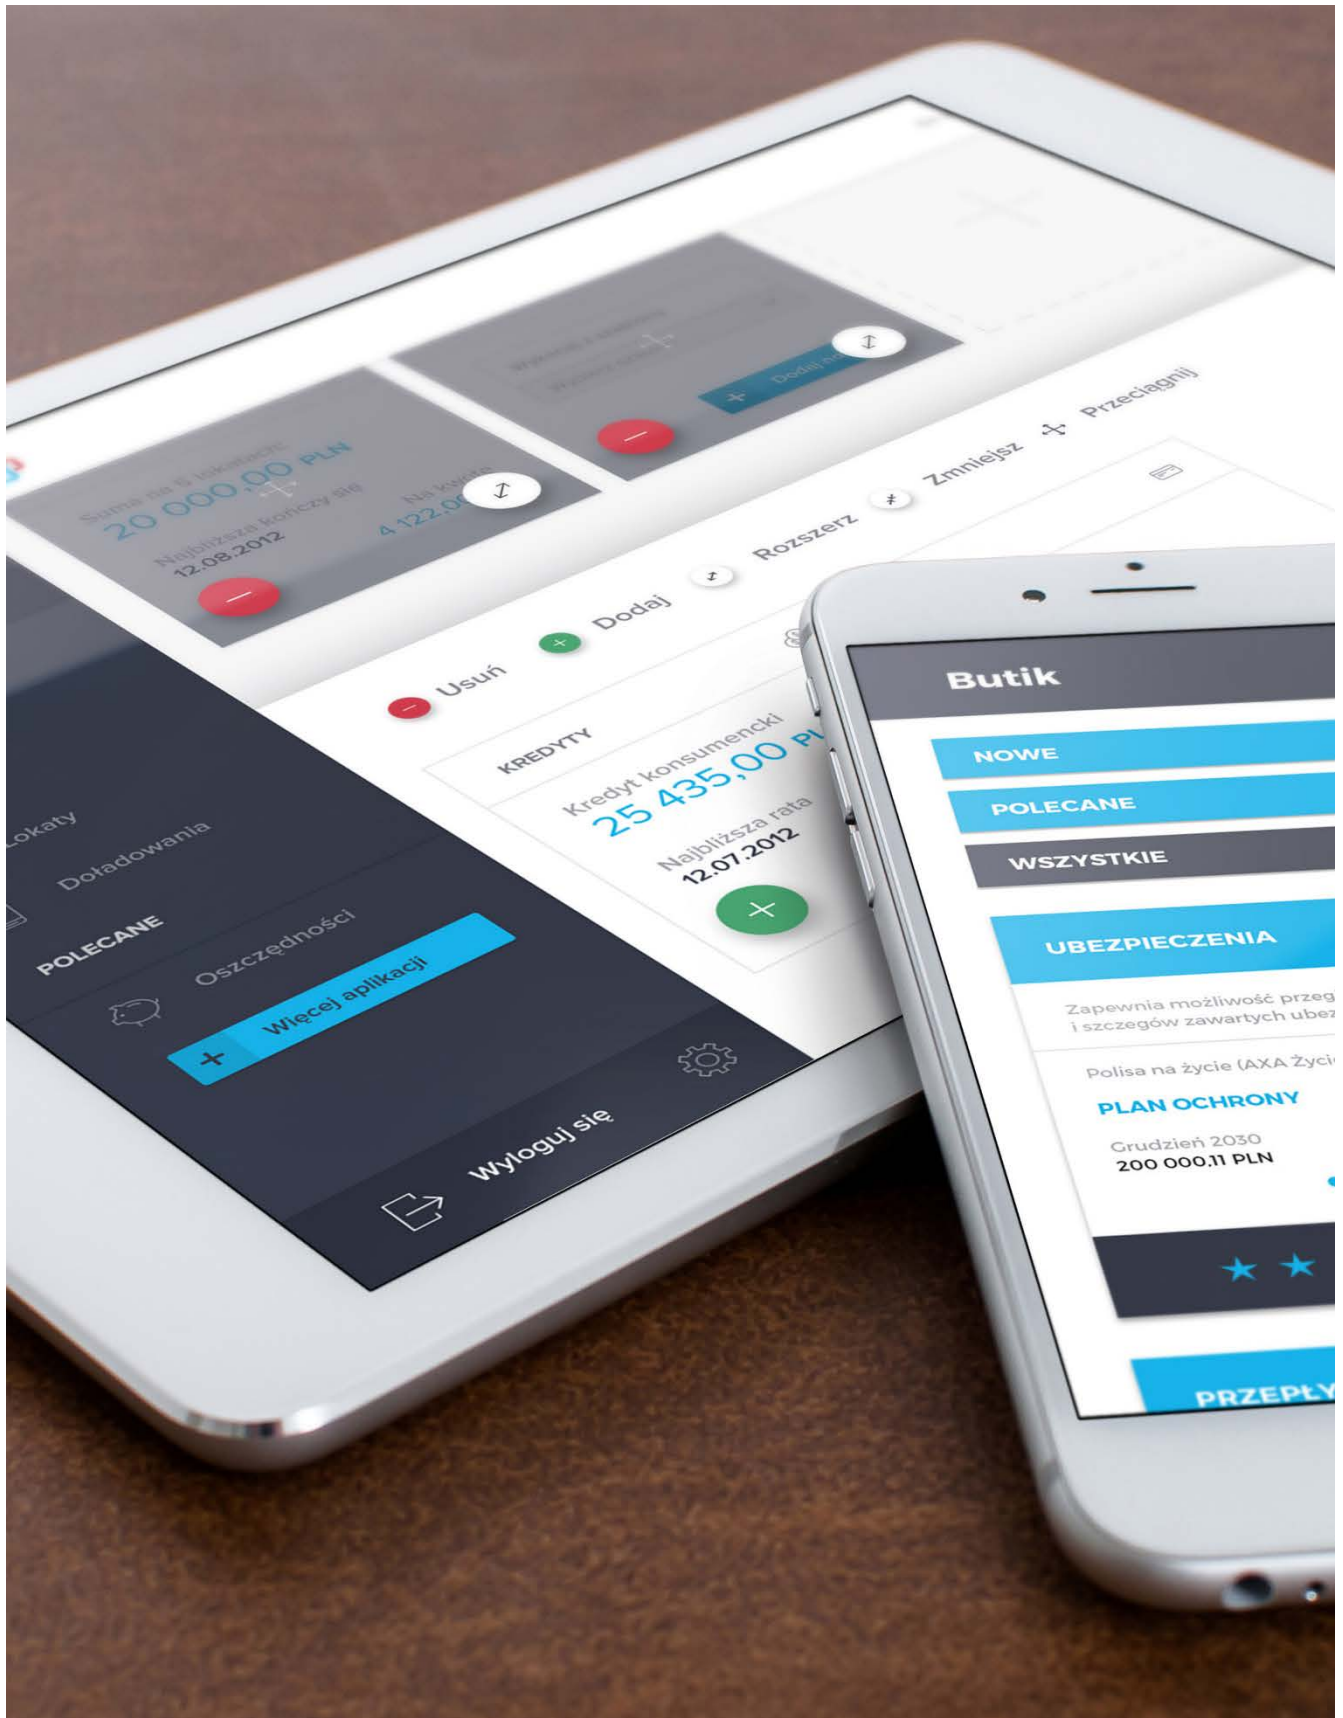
Suma na 5 lokatach
20 000,00 PLN
Najbliższa kończy się
12.08.2012
Na kwotę
4 122,0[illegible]

Dodaj no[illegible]

Usuń
Dodaj
Rozszerz
Zmniejsz
Przeciągnij

KREDYTY
Kredyt konsumencki
25 435,00 PL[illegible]
Najbliższa rata
12.07.2012

Lokaty
Doładowania
POLECANE
Oszczędności
Więcej aplikacji
Wyloguj się

Butik
NOWE
POLECANE
WSZYSTKIE
UBEZPIECZENIA
Zapewnia możliwość przeg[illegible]
i szczegów zawartych ubez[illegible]
Polisa na życie (AXA Życi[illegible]
PLAN OCHRONY
Grudzień 2030
200 000,11 PLN
PRZEPŁY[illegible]